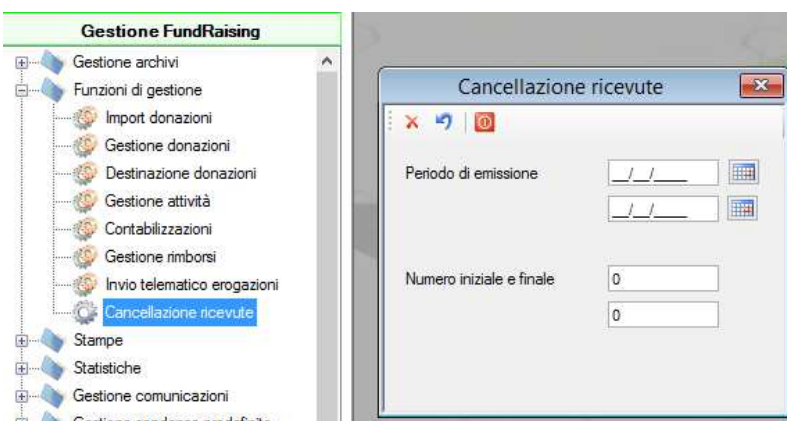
Gestione FundRaising

Gestione archivi
Funzioni di gestione
Import donazioni
Gestione donazioni
Destinazione donazioni
Gestione attività
Contabilizzazioni
Gestione rimborsi
Invio telematico erogazioni
Cancellazione ricevute
Stampe
Statistiche
Gestione comunicazioni
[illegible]

Cancellazione ricevute

Periodo di emissione
__/__/____
__/__/____

Numero iniziale e finale
0
0